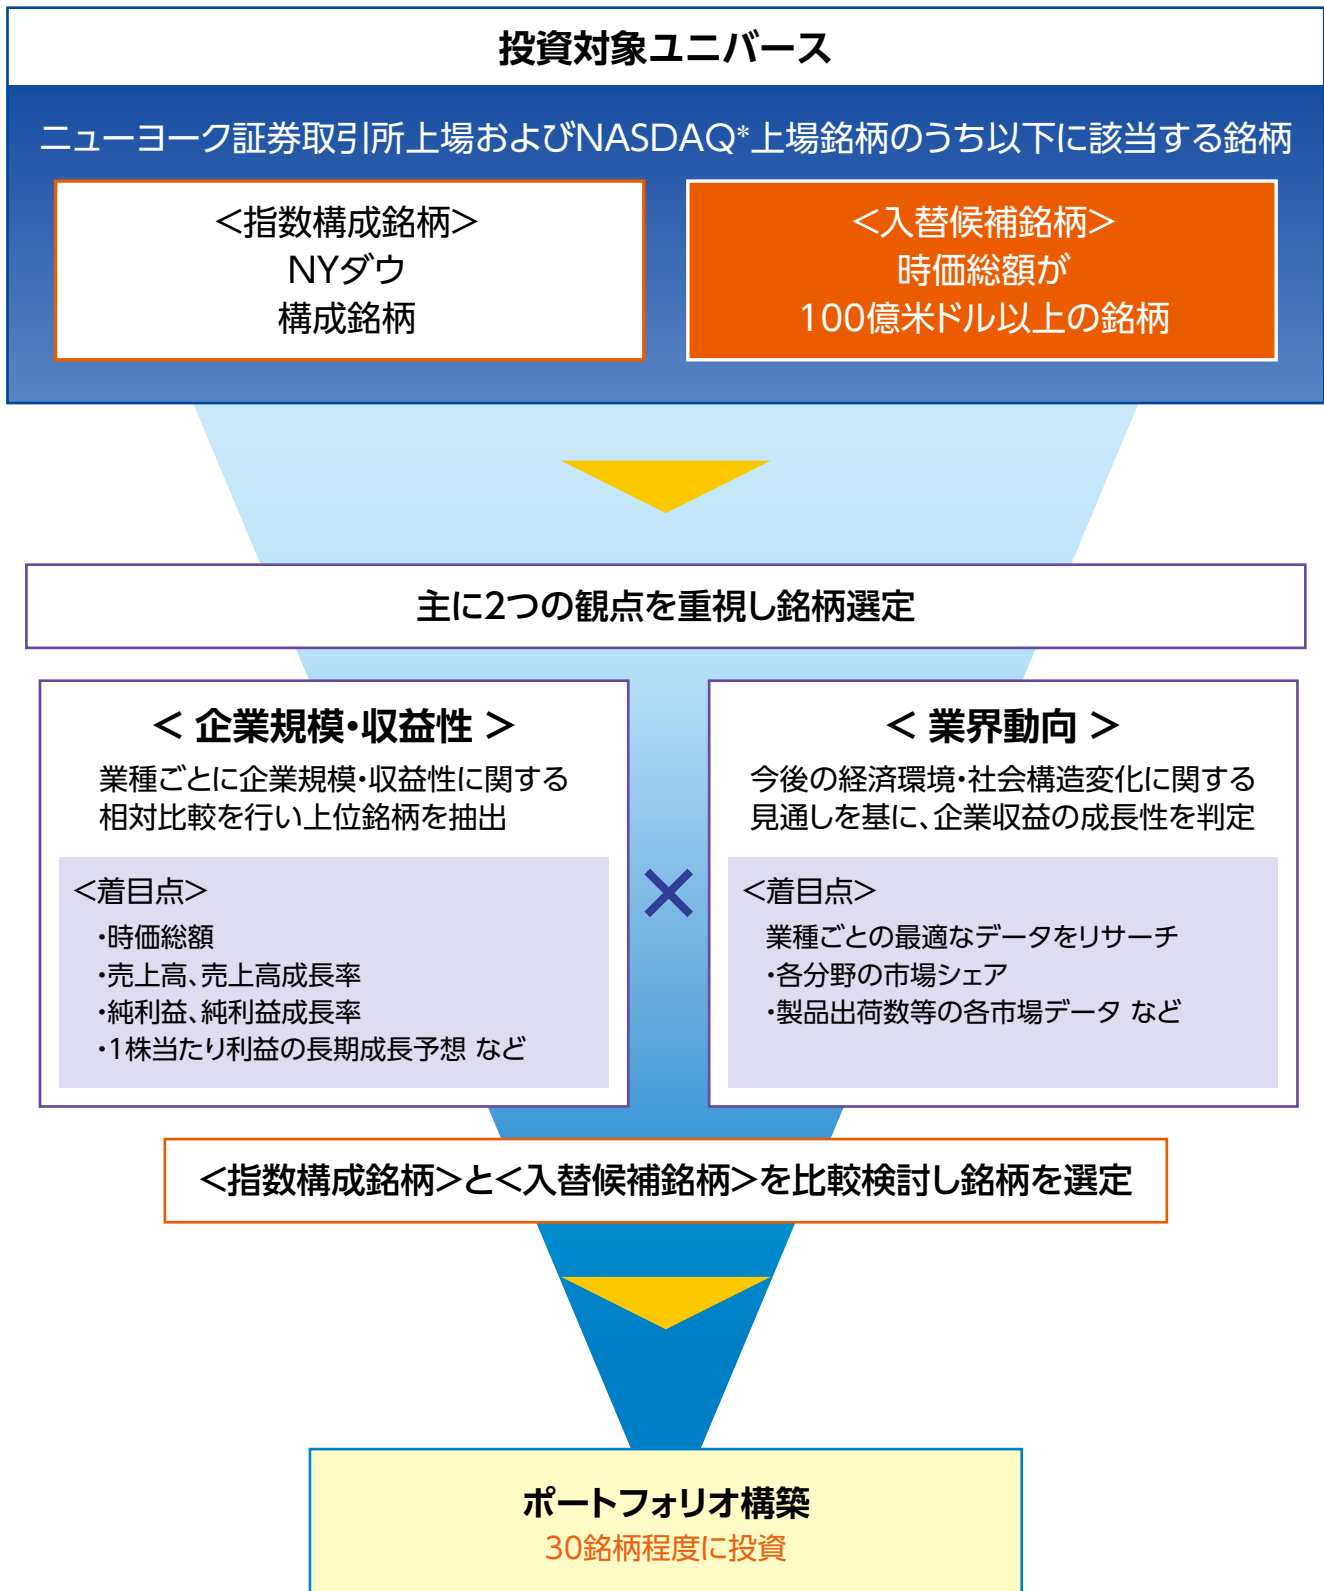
投資対象ユニバース

ニューヨーク証券取引所上場およびNASDAQ*上場銘柄のうち以下に該当する銘柄

<指数構成銘柄>
NYダウ
構成銘柄

<入替候補銘柄>
時価総額が
100億米ドル以上の銘柄

主に2つの観点を重視し銘柄選定

< 企業規模・収益性 >
業種ごとに企業規模・収益性に関する相対比較を行い上位銘柄を抽出

<着目点>
・時価総額
・売上高、売上高成長率
・純利益、純利益成長率
・1株当たり利益の長期成長予想 など

×

< 業界動向 >
今後の経済環境・社会構造変化に関する見通しを基に、企業収益の成長性を判定

<着目点>
業種ごとの最適なデータをリサーチ
・各分野の市場シェア
・製品出荷数等の各市場データ など

<指数構成銘柄>と<入替候補銘柄>を比較検討し銘柄を選定

ポートフォリオ構築
30銘柄程度に投資